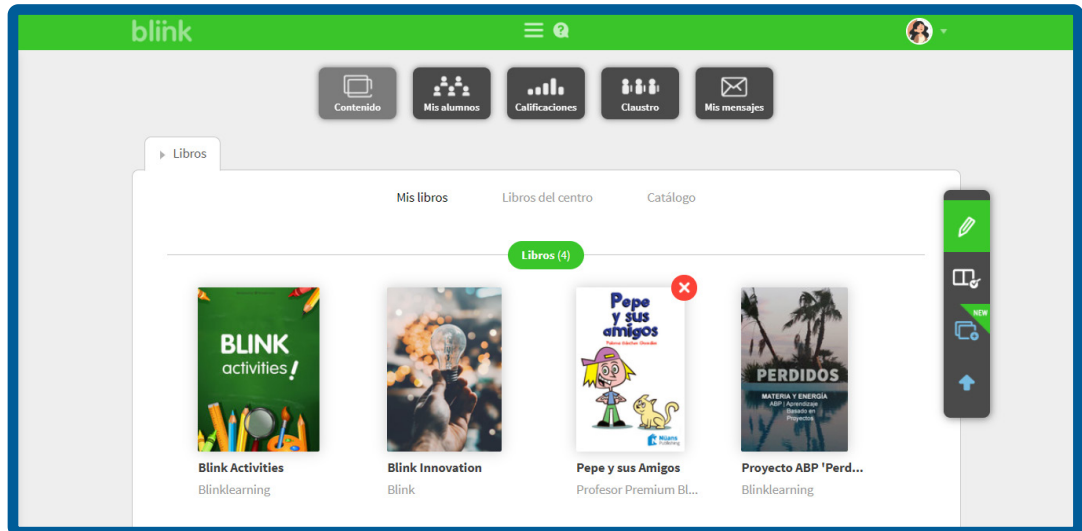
blink

Contenido
Mis alumnos
Calificaciones
Claustro
Mis mensajes

Libros

Mis libros
Libros del centro
Catálogo

Libros (4)

BLINK activities!

Blink Activities
Blinklearning

Blink Innovation
Blink

Pepe y sus amigos
Paloma Sánchez Ibáñez
Nijams Publishing

Pepe y sus Amigos
Profesor Premium Bl...

PERDIDOS
MATERIA Y ENERGÍA
ABP | Aprendizaje Basado en Proyectos

Proyecto ABP 'Perd...
Blinklearning

NEW